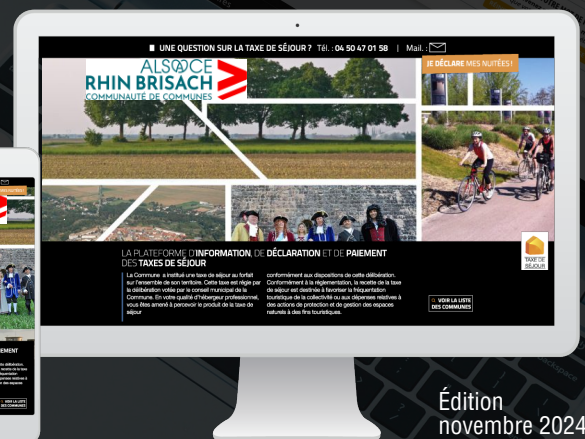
UNE QUESTION SUR LA TAXE DE SÉJOUR ? Tél. : 04 50 47 01 58 | Mail. :

ALSACE RHIN BRISACH COMMUNAUTÉ DE COMMUNES

JE DÉCLARE MES NUITÉES !

LA PLATEFORME D'INFORMATION, DE DÉCLARATION ET DE PAIEMENT DES TAXES DE SÉJOUR

La Commune a institué une taxe de séjour au forfait sur l'ensemble de son territoire. Cette taxe est régie par la délibération votée par le conseil municipal de la Commune. En votre qualité d'hébergeur professionnel, vous êtes amené à percevoir le produit de la taxe de séjour

conformément aux dispositions de cette délibération. Conformément à la réglementation, la recette de la taxe de séjour est destinée à favoriser la fréquentation touristique de la collectivité ou aux dépenses relatives à des actions de protection et de gestion des espaces naturels à des fins touristiques.

VOIR LA LISTE DES COMMUNES

TAXE DE SÉJOUR

Édition novembre 2024